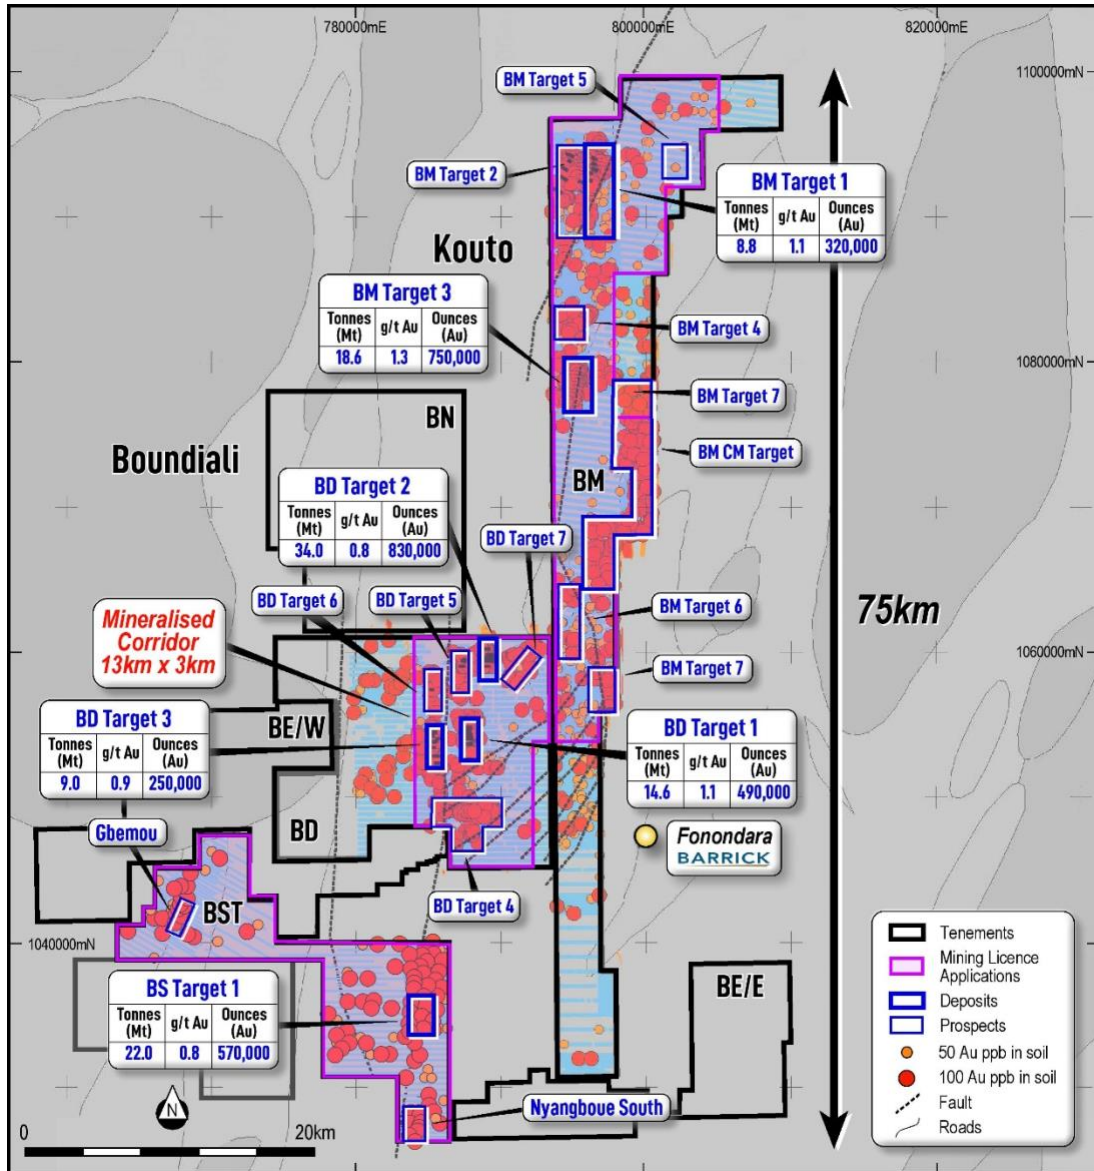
780000mE
800000mE
820000mE
1100000mN
1080000mN
1060000mN
1040000mN

BM Target 5
BM Target 2

BM Target 1
| Tonnes (Mt) | g/t Au | Ounces (Au) |
|---|---|---|
| 8.8 | 1.1 | 320,000 |

Kouto

BM Target 3
| Tonnes (Mt) | g/t Au | Ounces (Au) |
|---|---|---|
| 18.6 | 1.3 | 750,000 |

BM Target 4
BM Target 7
BM CM Target
BN
Boundiali
BM

BD Target 2
| Tonnes (Mt) | g/t Au | Ounces (Au) |
|---|---|---|
| 34.0 | 0.8 | 830,000 |

BD Target 7
BD Target 6
BD Target 5
Mineralised Corridor 13km x 3km
BM Target 6
75km
BM Target 7

BD Target 3
| Tonnes (Mt) | g/t Au | Ounces (Au) |
|---|---|---|
| 9.0 | 0.9 | 250,000 |

BE/W

BD Target 1
| Tonnes (Mt) | g/t Au | Ounces (Au) |
|---|---|---|
| 14.6 | 1.1 | 490,000 |

Gbemou
BD
Fonondara
BARRICK
BD Target 4
BST

Tenements
Mining Licence Applications
Deposits
Prospects
50 Au ppb in soil
100 Au ppb in soil
Fault
Roads

BE/E

BS Target 1
| Tonnes (Mt) | g/t Au | Ounces (Au) |
|---|---|---|
| 22.0 | 0.8 | 570,000 |

N
0
20km
Nyangboue South